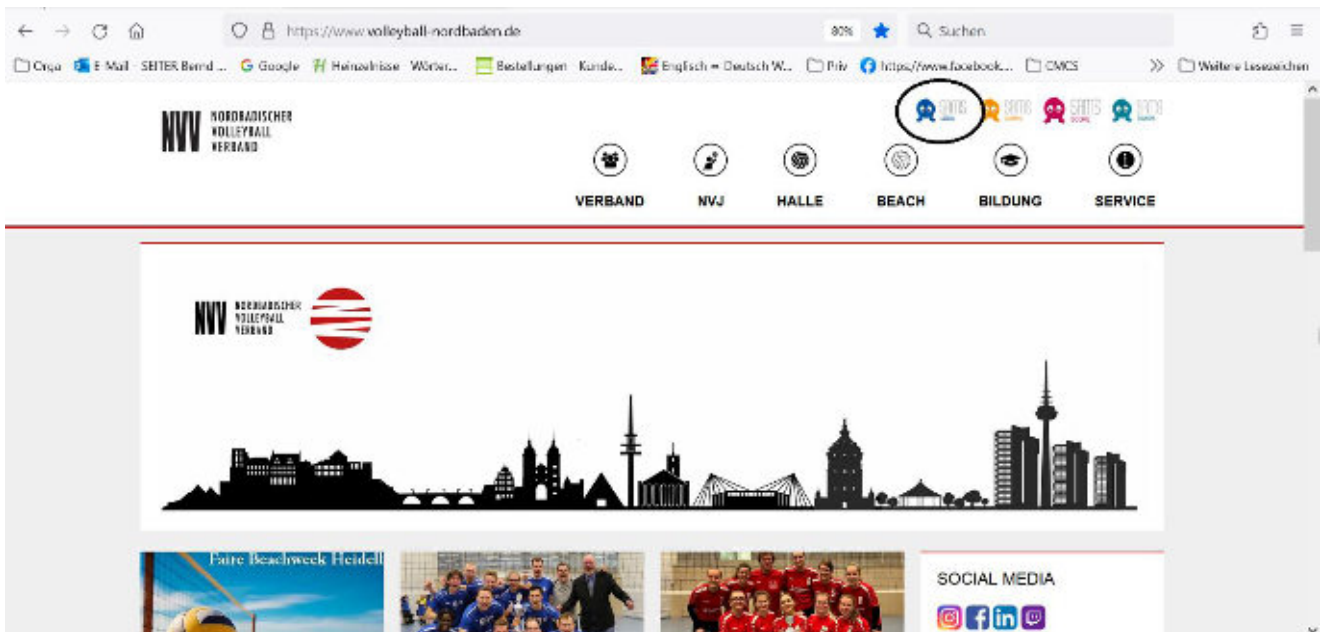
https://www.volleyball-nordbaden.de

80%

Suchen

Orga E-Mail - SEITER Bernd ... Google Heinzelnisse Wörter... Bestellungen Kunde... Englisch ↔ Deutsch W... Priv https://www.facebook.... CMCS

Weitere Lesezeichen

NVV NORDBADISCHER VOLLEYBALL VERBAND

SAMS SAMS SAMS SAMS

VERBAND NVJ HALLE BEACH BILDUNG SERVICE

NVV NORDBADISCHER VOLLEYBALL VERBAND

Faire Beachweek Heidelb

SOCIAL MEDIA